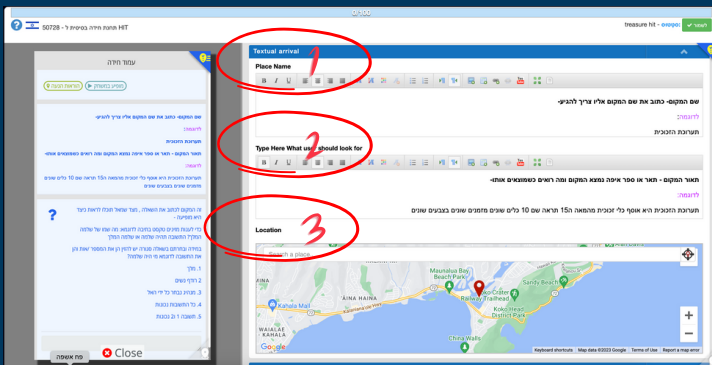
0:100

HIT תערוכת חידה בטיסית ל - 50728

treasure hit - משחק:

לשמור

עמוד חידה

Textual arrival

Place Name

שם המקום- כתוב את שם המקום אליו צריך להגיע:

לדוגמה:

תערוכת הזכוכית

Type Here What user should look for

תאור המקום - תאר או ספר איפה נמצא המקום ומה רואים כשמגיעים אותו:

לדוגמה:

תערוכת הזכוכית היא אוסף כלי זכוכית מהמאה ה15 תראה שם 10 כלים שונים מזמנים שונים בצבעים שונים

Location

Search a place

Maunalua Bay Beach Park

Koko Crater Railway Trailhead

Sandy Beach

Koko Head District Park

Kahala Mall

ʻĀINA HAINA

China Walls

Google

Keyboard shortcuts Map data ©2023 Google Terms of Use Report a map error

שם המקום- כתוב את שם המקום אליו צריך להגיע:

לדוגמה:

תערוכת הזכוכית

תאור המקום - תאר או ספר איפה נמצא המקום ומה רואים כשמגיעים אותו:

לדוגמה:

תערוכת הזכוכית היא אוסף כלי זכוכית מהמאה ה15 תראה שם 10 כלים שונים מזמנים שונים בצבעים שונים

זה המקום לכתוב את השאלה , מעבר שמשתמש יוכל לראות כיצד היא מופיעה -

כדי לעצות מוטב ומנמק ההנחיה לדוגמה זה שנוך שבאצלה לעלות ולתשובות תהיה שלושה שאלה היחידה

במידה והחידתם בשאלה, מטרה יש להזין רק את המספר שאת ציגן את התשובה לדוגמה זו היה שלשה

1. חלק

2. חלק שמש

3. תגרות בכחול כלי ירי האיל

4. כל התשובות נכונות

5. תשובה 1 ו 2 נכונות

פת אפשה

Close